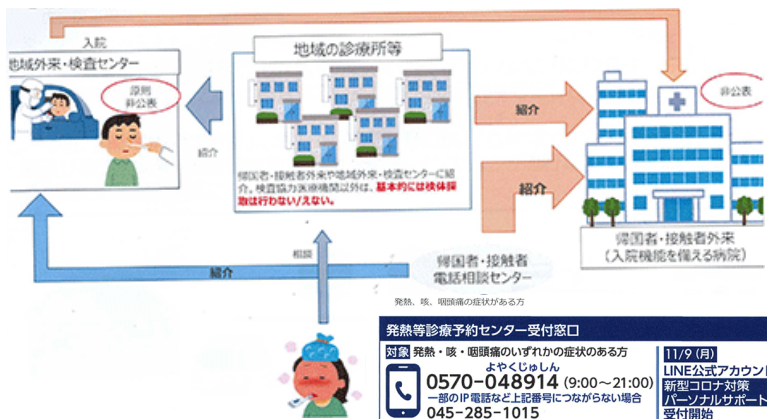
入院

地域外来・検査センター

原則
非公表

紹介

地域の診療所等

帰国者・接触者外来や地域外来・検査センターに紹介。検査協力医療機関以外は、基本的には検体採取は行わない/えない。

紹介

紹介

非公表

帰国者・接触者外来
（入院機能を備える病院）

紹介

相談

帰国者・接触者
電話相談センター

発熱、咳、咽頭痛の症状がある方

発熱等診療予約センター受付窓口

対象 発熱・咳・咽頭痛のいずれかの症状のある方

よやくじゅしん
0570-048914 (9:00～21:00)
一部のIP電話など上記番号につながらない場合
045-285-1015

11/9 (月)
LINE公式アカウン
新型コロナ対策
パーソナルサポート
受付開始